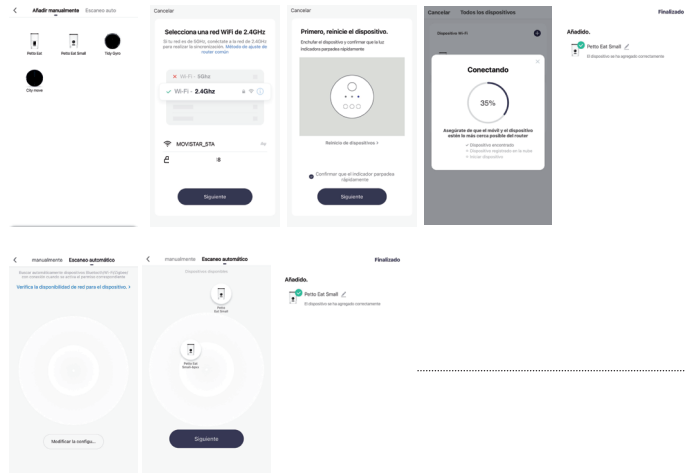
Añadir manualmente Escaneo auto

Petto Eat | Petto Eat Small | Tidy Gyro

City move

Cancelar

Selecciona una red WIFI de 2.4GHz

Si tu red es de 5GHz, configúrala a la red de 2.4GHz para realizar la sincronización. Método de ajuste de router común

Wi-Fi - 5Ghz

Wi-Fi - 2.4Ghz

MOVISTAR_STA

Siguiente

Cancelar

Primero, reinicie el dispositivo.

Enchufe el dispositivo y confirmar que la luz indicadora parpadea rápidamente

Reinicio de dispositivos >

Confirmar que el indicador parpadea rápidamente

Siguiente

Cancelar Todos los dispositivos

Dispositivo Wi-Fi

Conectando

35%

Asegúrate de que el móvil y el dispositivo estén lo más cerca posible del router

Dispositivo encontrado
Dispositivo registrado en la nube
Iniciar dispositivo

Finalizado

Añadido.

Petto Eat Small

El dispositivo se ha agregado correctamente

manualmente Escaneo automático

Verifica la disponibilidad de red para el dispositivo. >

Modificar la configu...

manualmente Escaneo automático

Dispositivos disponibles

Petto Eat Small

Petto Eat Small Gyro

Siguiente

Finalizado

Añadido.

Petto Eat Small

El dispositivo se ha agregado correctamente